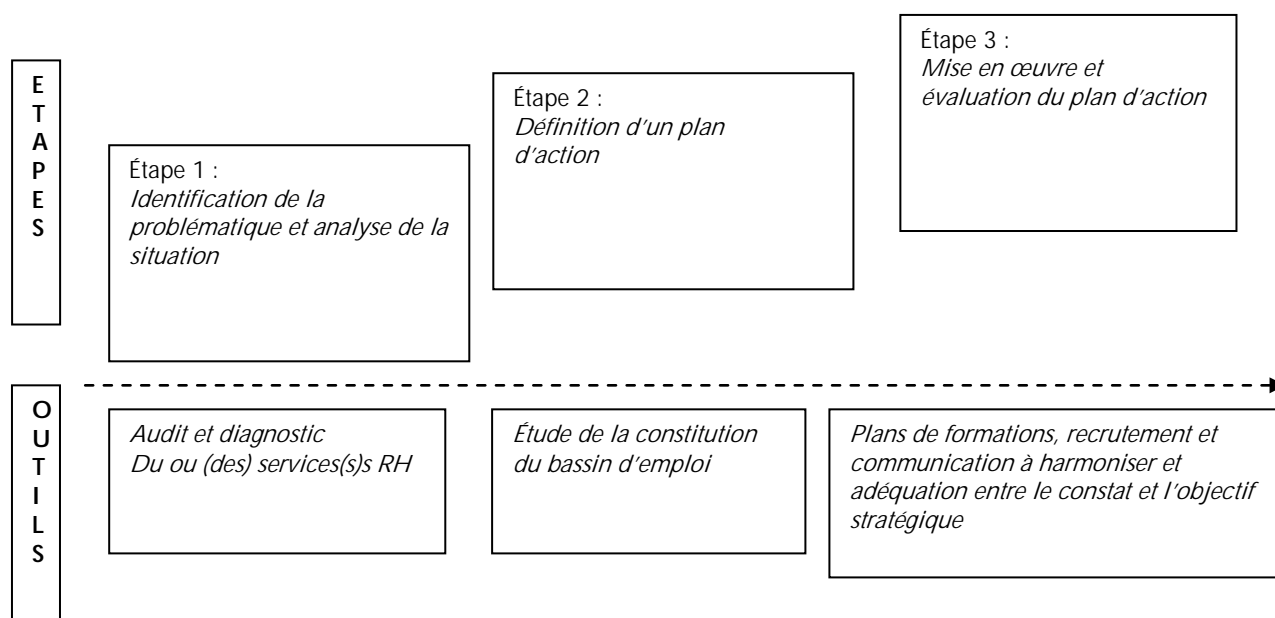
ETAPES

Étape 1 :
*Identification de la problématique et analyse de la situation*

Étape 2 :
*Définition d'un plan d'action*

Étape 3 :
*Mise en œuvre et évaluation du plan d'action*

OUTILS

*Audit et diagnostic Du ou (des) services(s)s RH*

*Étude de la constitution du bassin d'emploi*

*Plans de formations, recrutement et communication à harmoniser et adéquation entre le constat et l'objectif stratégique*